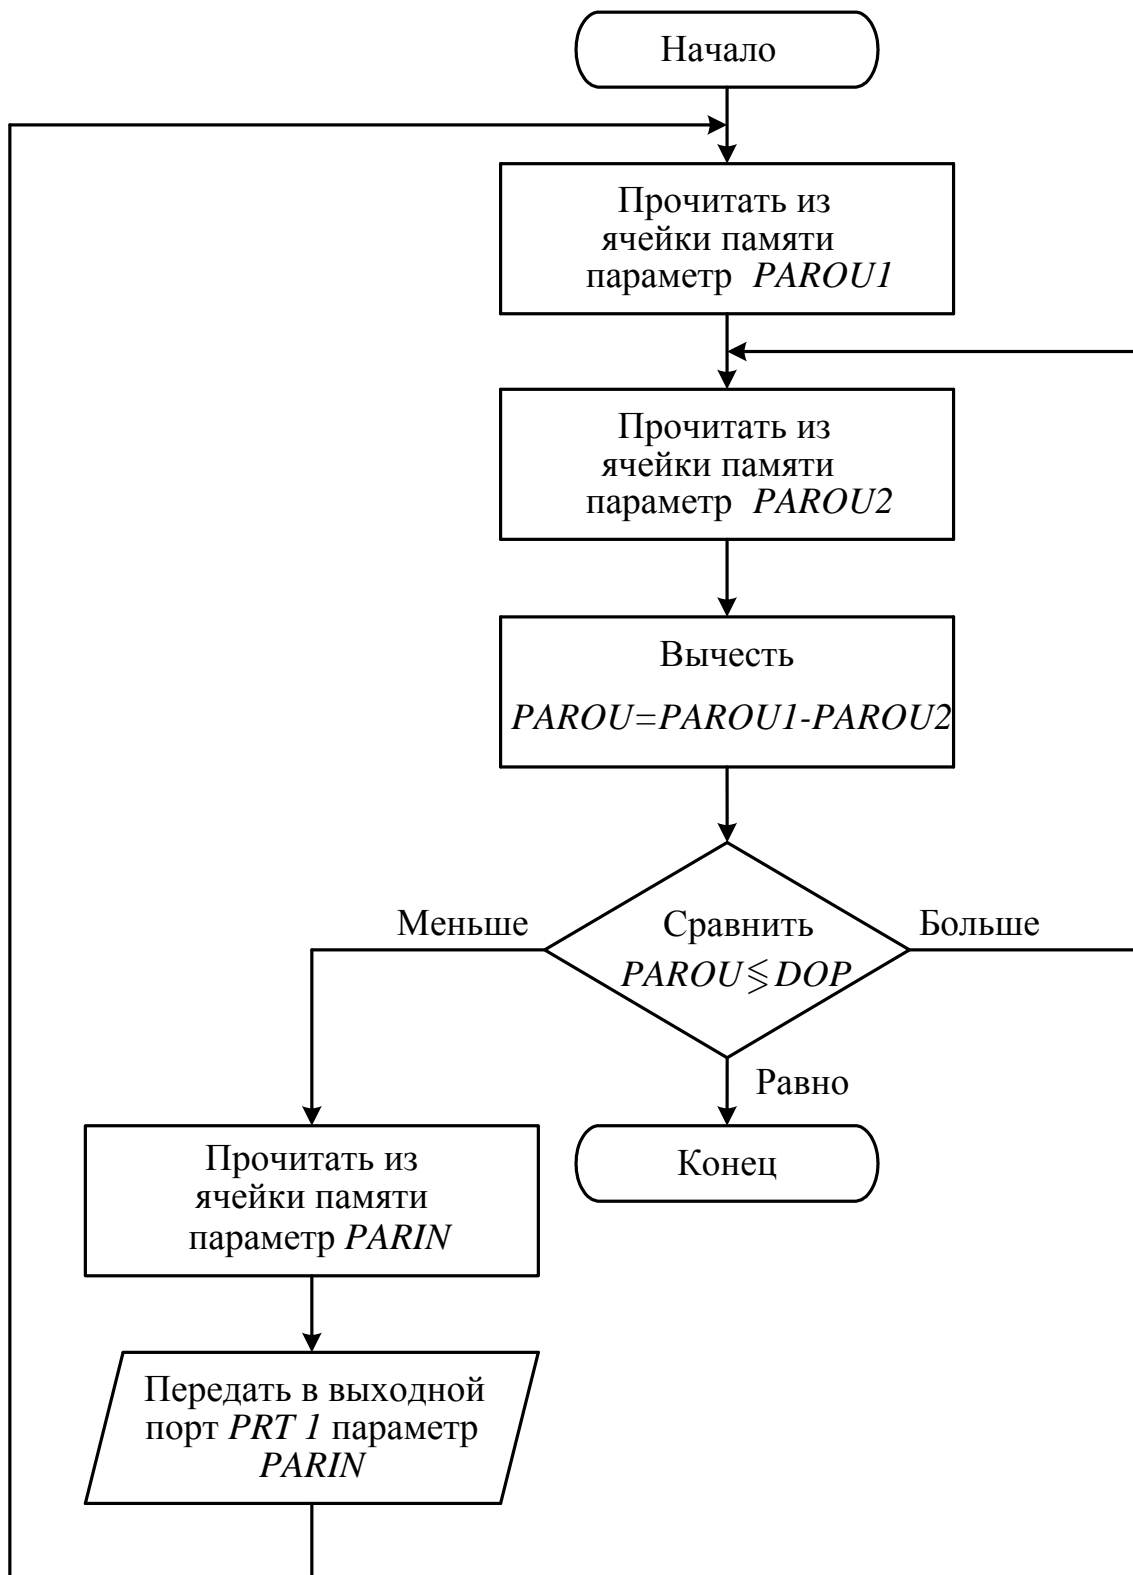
Начало

Прочитать из ячейки памяти параметр *PAROU1*

Прочитать из ячейки памяти параметр *PAROU2*

Вычесть

*PAROU=PAROU1-PAROU2*

Меньше

Сравнить

$PAROU \lesseqgtr DOP$

Больше

Равно

Конец

Прочитать из ячейки памяти параметр *PARIN*

Передать в выходной порт *PRT 1* параметр *PARIN*